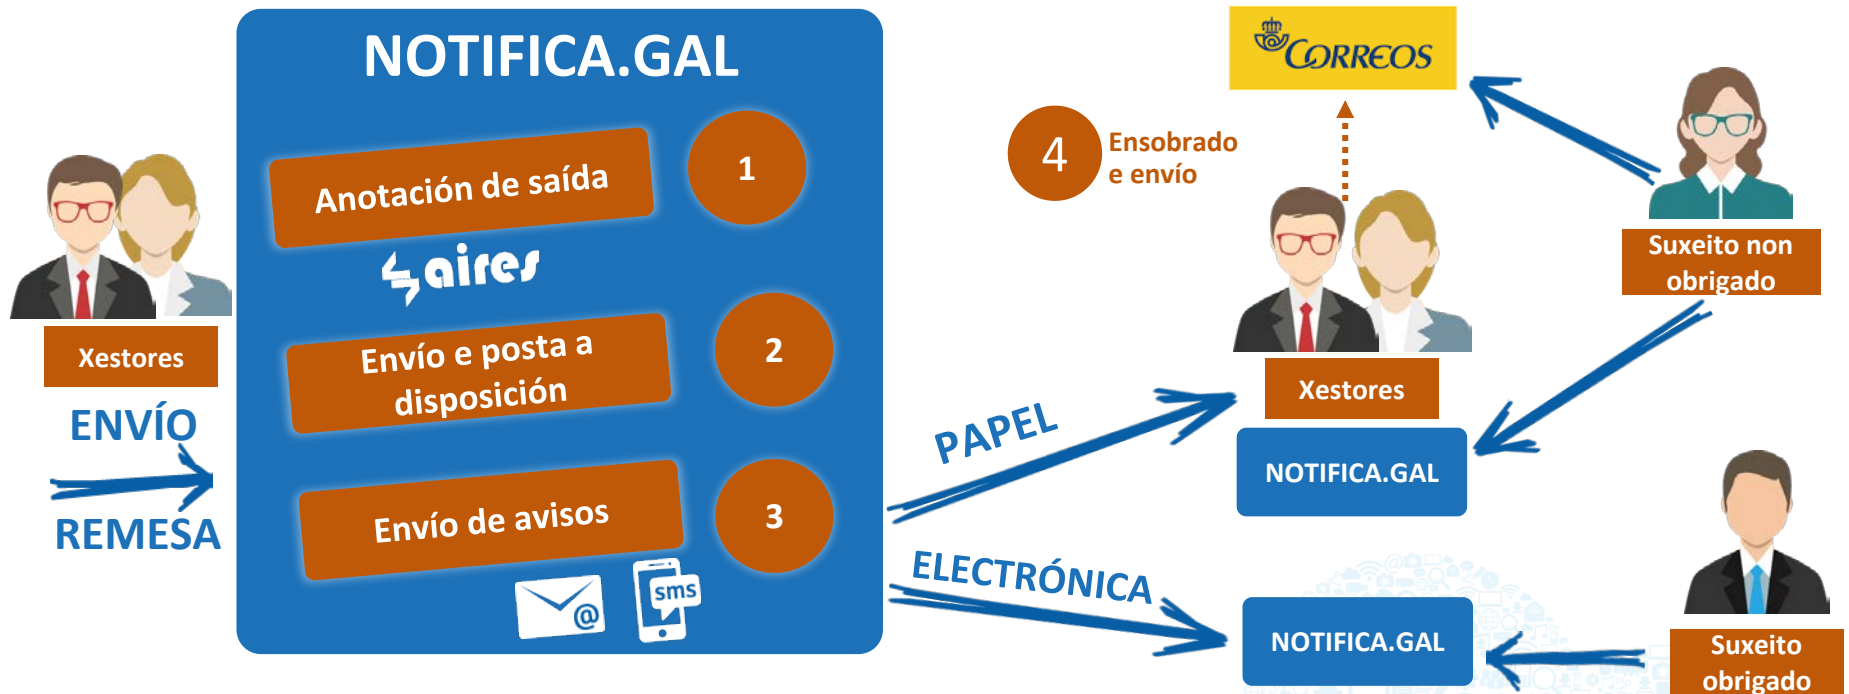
NOTIFICA.GAL

Xestores

ENVÍO

REMESA

Anotación de saída

1

aires

Envío e posta a disposición

2

Envío de avisos

3

@

sms

CORREOS

4

Ensobrado e envío

Xestores

Suxeito non obrigado

PAPEL

NOTIFICA.GAL

ELECTRÓNICA

NOTIFICA.GAL

Suxeito obrigado